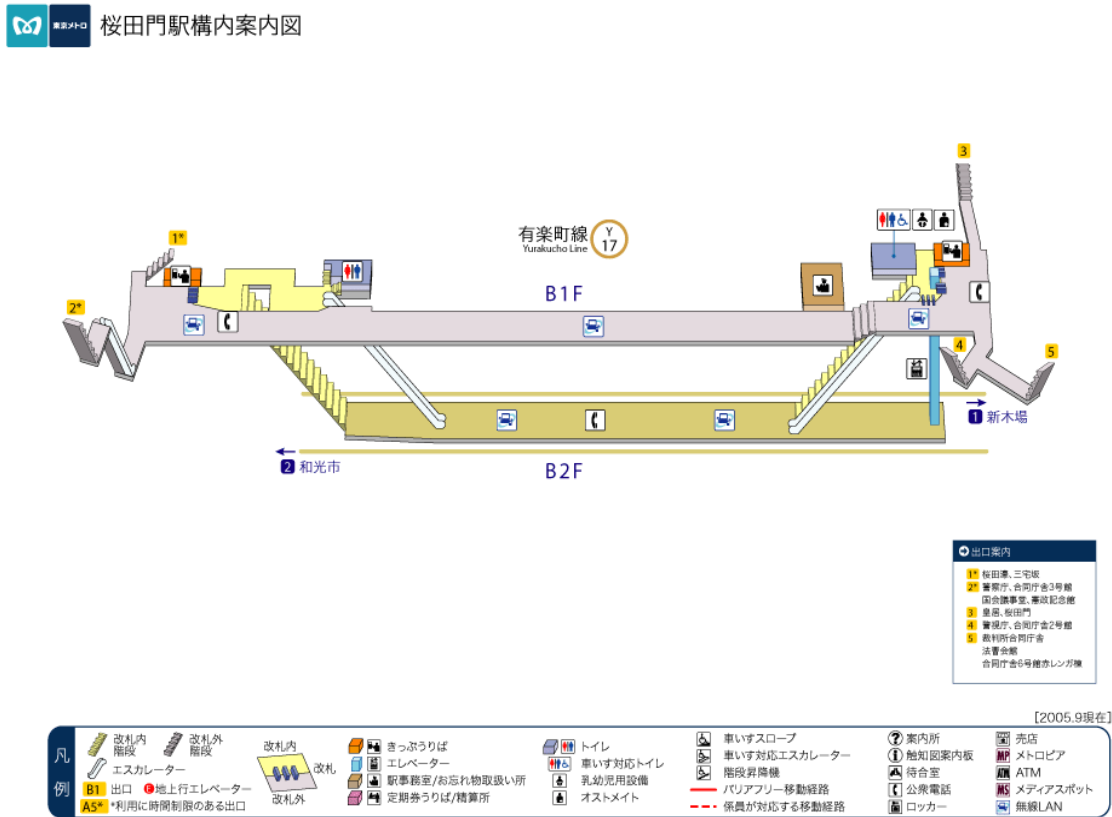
東京メトロ 桜田門駅構内案内図

有楽町線 Yurakucho Line Y 17

1*
2*
3
4
5

B1F

B2F

1 新木場
2 和光市

出口案内
1* 桜田濠、三宅坂
2* 警察庁、合同庁舎3号館 国会議事堂、憲政記念館
3 皇居、桜田門
4 警視庁、合同庁舎2号館
5 裁判所合同庁舎 法曹会館 合同庁舎6号館赤レンガ棟

[2005.9現在]

凡例
改札内階段
改札外階段
エスカレーター
B1 出口
地上行エレベーター
A5* *利用に時間制限のある出口
改札内
改札
改札外
きっぷうりば
エレベーター
駅事務室/お忘れ物取扱い所
定期券うりば/精算所
トイレ
車いす対応トイレ
乳幼児用設備
オストメイト
車いすスロープ
車いす対応エスカレーター
階段昇降機
バリアフリー移動経路
係員が対応する移動経路
案内所
触知図案内板
待合室
公衆電話
ロッカー
売店
メトロピア
ATM
メディアスポット
無線LAN